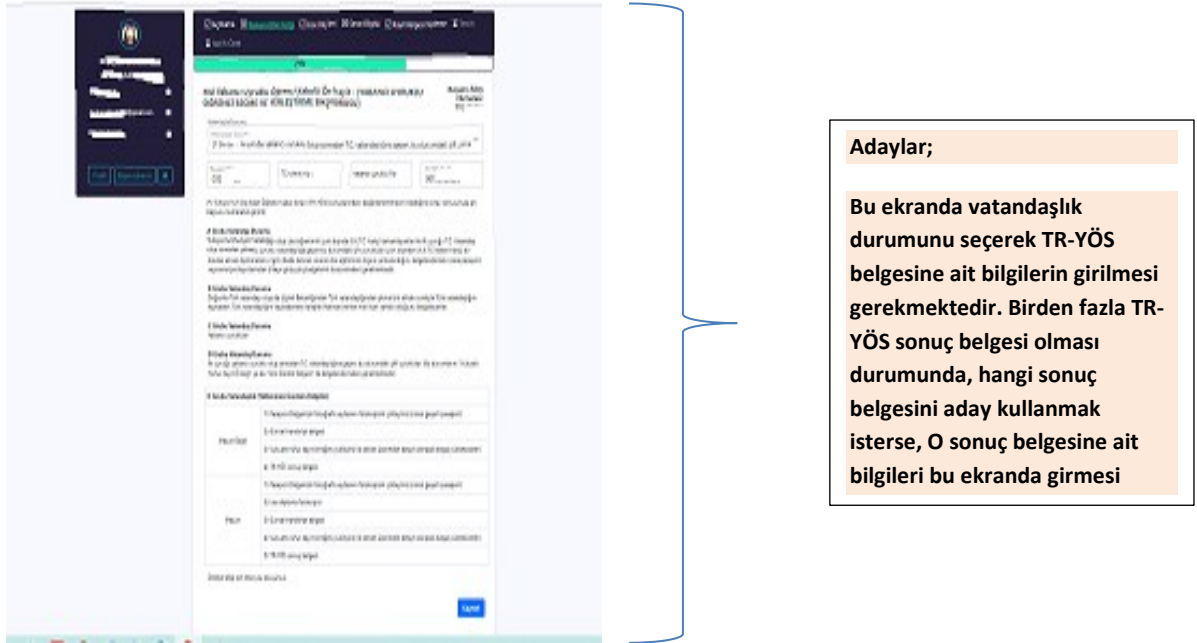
Adaylar;

Bu ekranda vatandaşlık durumunu seçerek TR-YÖS belgesine ait bilgilerin girilmesi gerekmektedir. Birden fazla TR-YÖS sonuç belgesi olması durumunda, hangi sonuç belgesini aday kullanmak isterse, O sonuç belgesine ait bilgileri bu ekranda girmesi